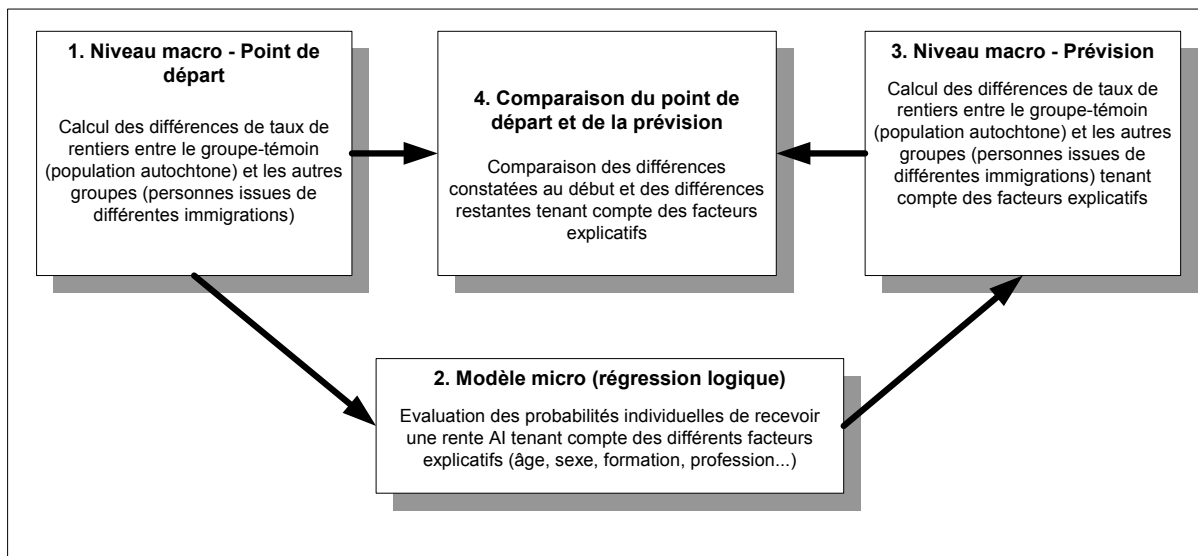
1. Niveau macro - Point de départ

Calcul des différences de taux de rentiers entre le groupe-témoin (population autochtone) et les autres groupes (personnes issues de différentes immigrations)

4. Comparaison du point de départ et de la prévision

Comparaison des différences constatées au début et des différences restantes tenant compte des facteurs explicatifs

3. Niveau macro - Prévision

Calcul des différences de taux de rentiers entre le groupe-témoin (population autochtone) et les autres groupes (personnes issues de différentes immigrations) tenant compte des facteurs explicatifs

2. Modèle micro (régression logique)

Evaluation des probabilités individuelles de recevoir une rente AI tenant compte des différents facteurs explicatifs (âge, sexe, formation, profession...)